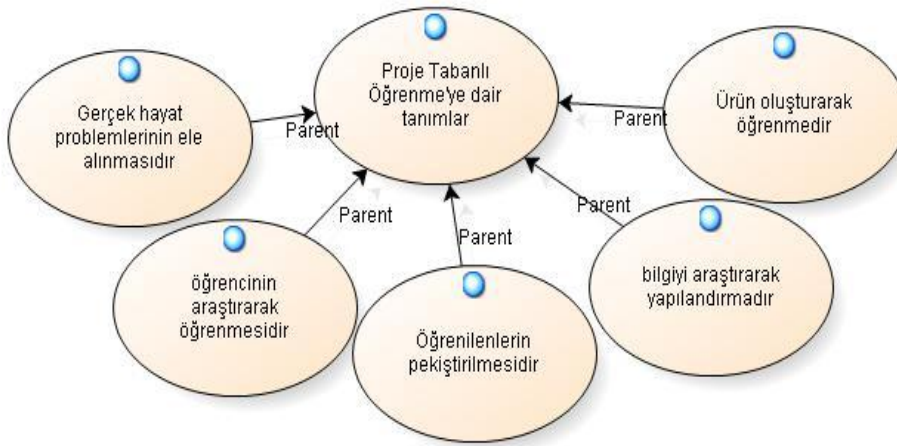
Proje Tabanlı Öğrenme'ye dair tanımlar

Gerçek hayat problemlerinin ele alınmasıdır

Parent

Ürün oluşturarak öğrenmedir

Parent

Parent

Parent

Parent

öğrencinin araştırarak öğrenmesidir

Öğrenilenlerin pekiştirilmesidir

bilgiyi araştırarak yapılandırmadır